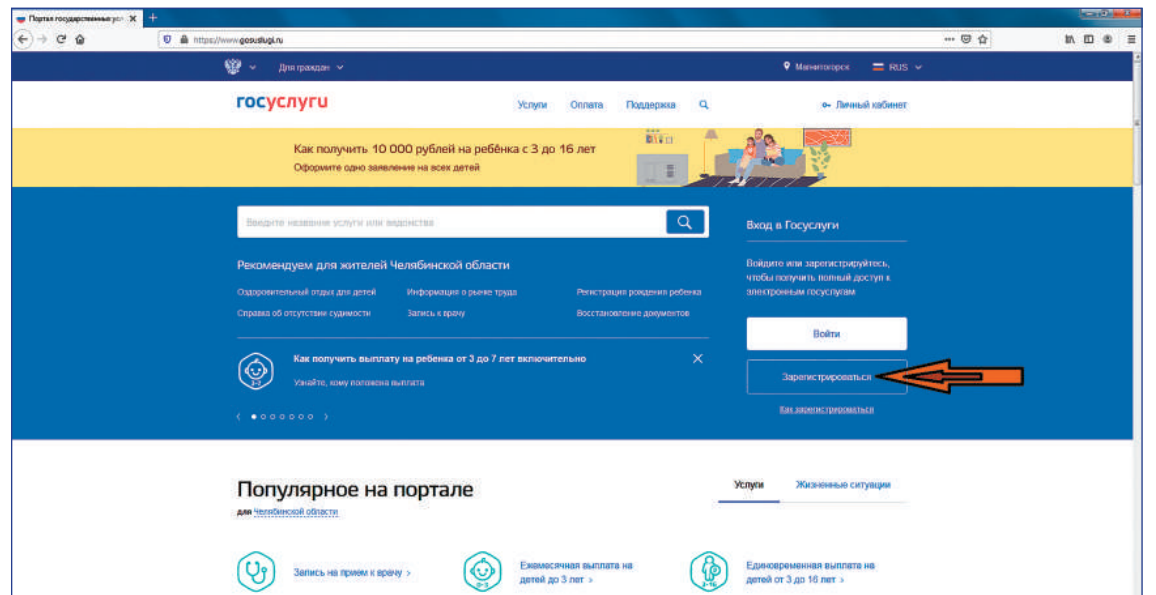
Портал государственных усл ×
+
https://www.gosuslugi.ru
Для граждан
Магнитогорск
RUS
госуслуги
Услуги
Оплата
Поддержка
Личный кабинет
Как получить 10 000 рублей на ребёнка с 3 до 16 лет
Оформите одно заявление на всех детей
Введите название услуги или ведомства
Вход в Госуслуги
Рекомендуем для жителей Челябинской области
Войдите или зарегистрируйтесь, чтобы получить полный доступ к электронным госуслугам
Оздоровительный отдых для детей
Информация о рынке труда
Регистрация рождения ребенка
Справка об отсутствии судимости
Запись к врачу
Восстановление документов
Войти
Как получить выплату на ребенка от 3 до 7 лет включительно
Узнайте, кому положена выплата
Зарегистрироваться
Как зарегистрироваться
Популярное на портале
для Челябинской области
Услуги
Жизненные ситуации
Запись на прием к врачу ›
Ежемесячная выплата на детей до 3 лет ›
Единовременная выплата на детей от 3 до 16 лет ›